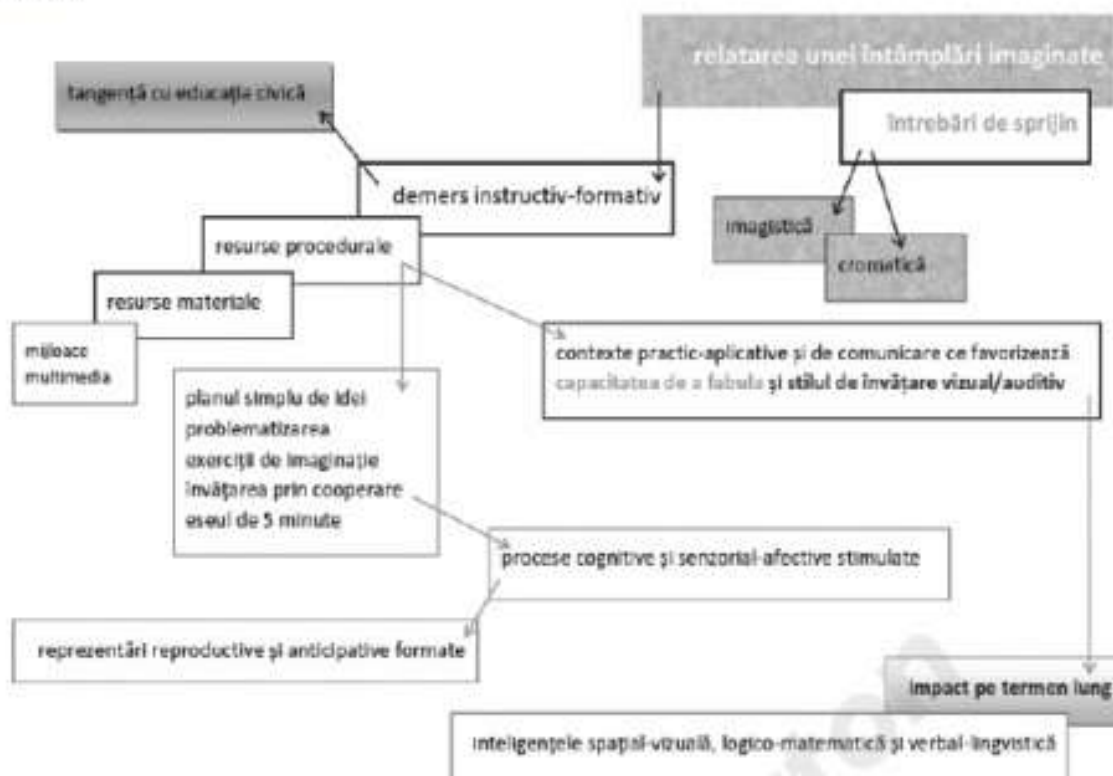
relatarea unei întâmplări imaginate

tangență cu educația civică

întrebări de sprijin

demers instructiv-formativ

imagistică

cromatică

resurse procedurale

resurse materiale

mijloace multimedia

contexte practic-aplicative și de comunicare ce favorizează capacitatea de a fabula și stilul de învățare vizual/auditiv

planul simplu de idei
problematizarea
exerciții de imaginație
învățarea prin cooperare
eseul de 5 minute

procese cognitive și senzorial-afective stimulate

reprezentări reproductive și anticipative formate

impact pe termen lung

inteligențele spațial-vizuală, logico-matematică și verbal-lingvistică